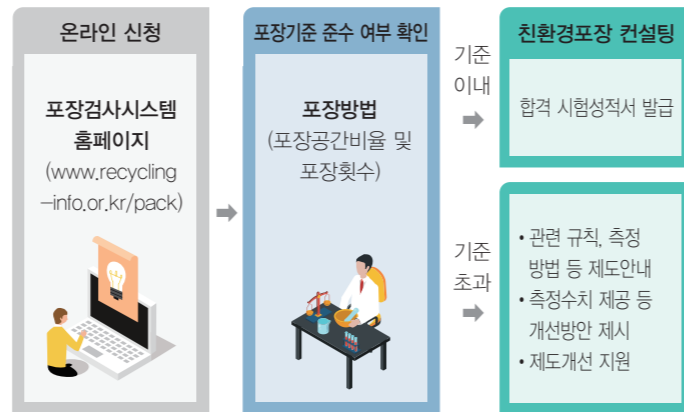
온라인 신청

포장검사시스템 홈페이지

(www.recycling-info.or.kr/pack)

포장기준 준수 여부 확인

포장방법

(포장공간비율 및 포장횟수)

기준 이내

기준 초과

친환경포장 컨설팅

합격 시험성적서 발급

• 관련 규칙, 측정 방법 등 제도안내

• 측정수치 제공 등 개선방안 제시

• 제도개선 지원